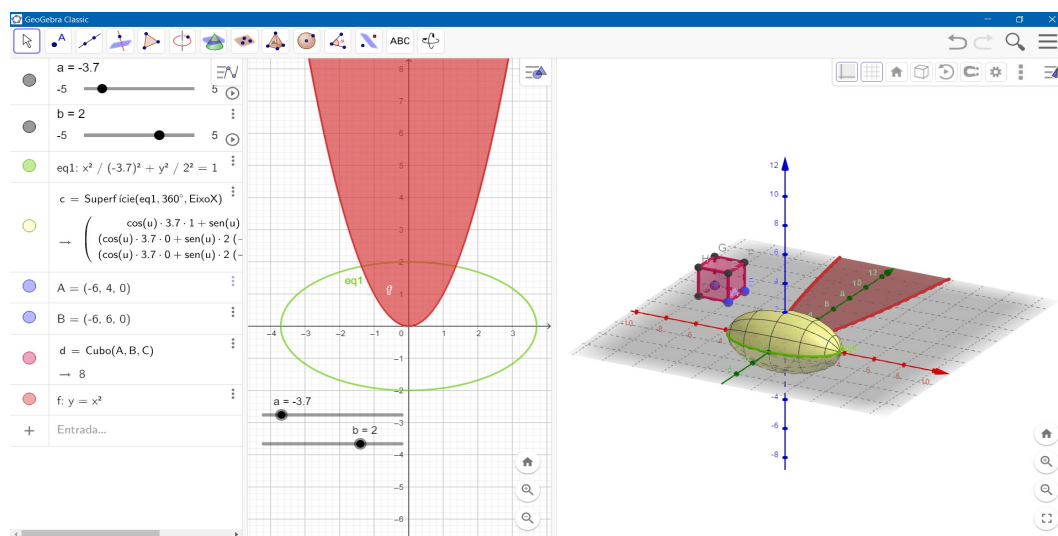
GeoGebra Classic

ABC

a = -3.7
-5 5

b = 2
-5 5

eq1: $x^2 / (-3.7)^2 + y^2 / 2^2 = 1$

c = Superfície(eq1, 360°, EixoX)
$\rightarrow \begin{pmatrix} \cos(u) \cdot 3.7 \cdot 1 + \text{sen}(u) \\ (\cos(u) \cdot 3.7 \cdot 0 + \text{sen}(u) \cdot 2 \; (- \\ (\cos(u) \cdot 3.7 \cdot 0 + \text{sen}(u) \cdot 2 \; (- \end{pmatrix}$

A = (-6, 4, 0)

B = (-6, 6, 0)

d = Cubo(A, B, C)
→ 8

f: $y = x^2$

Entrada...

8
7
6
5
4
3
2
1
0
-1
-2
-3
-4
-5
-6
-4 -3 -2 -1 1 2 3
eq1
f

a = -3.7
b = 2

12
10
8
6
4
2
-2
-4
-6
-8
G
H
-10
-8
-6
-4
4
6
8
10
12
10
8
6
4
-6
-8
-10